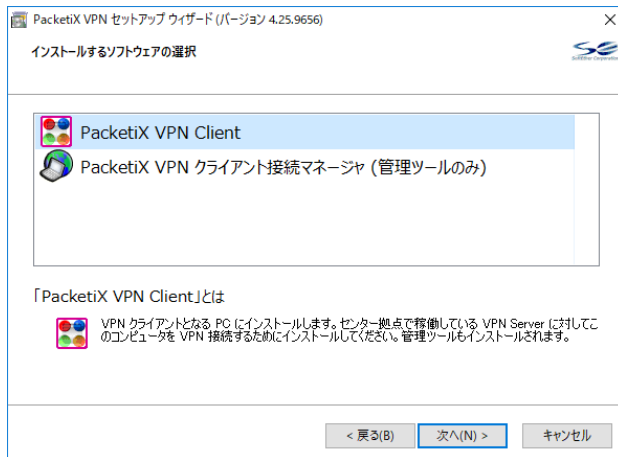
PacketiX VPN セットアップ ウィザード (バージョン 4.25.9656)

×

インストールするソフトウェアの選択

SoftEther Corporation

PacketiX VPN Client

PacketiX VPN クライアント接続マネージャ (管理ツールのみ)

「PacketiX VPN Client」とは

VPN クライアントとなる PC にインストールします。センター拠点で稼働している VPN Server に対してこのコンピュータを VPN 接続するためにインストールしてください。管理ツールもインストールされます。

< 戻る(B)

次へ(N) >

キャンセル